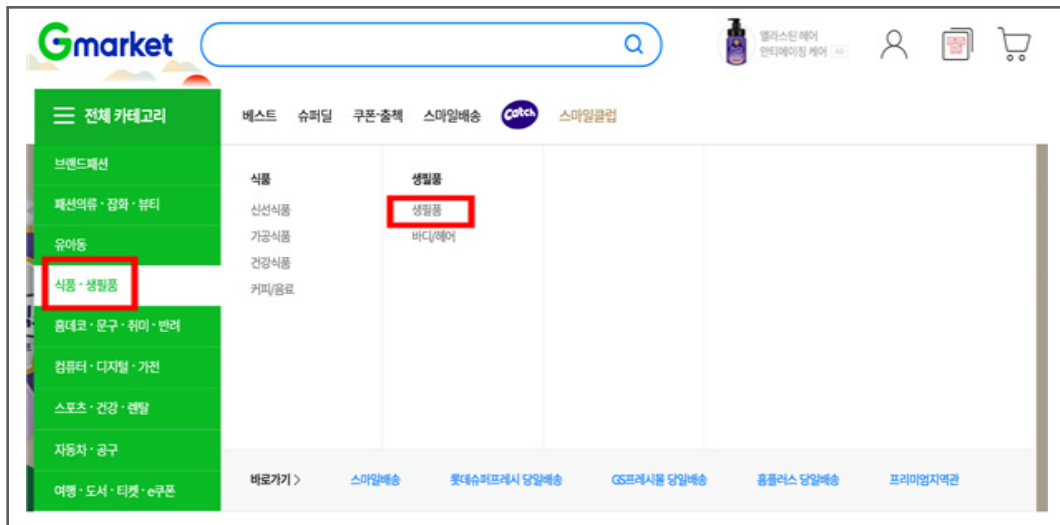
Gmarket

엘라스틴 헤어 안티에이징 케어 AD

전체 카테고리

베스트 슈퍼딜 쿠폰·출첵 스마일배송 Catch 스마일클럽

브랜드패션
패션의류 · 잡화 · 뷰티
유아동
식품 · 생필품
홈데코 · 문구 · 취미 · 반려
컴퓨터 · 디지털 · 가전
스포츠 · 건강 · 렌탈
자동차 · 공구
여행 · 도서 · 티켓 · e쿠폰

식품
신선식품
가공식품
건강식품
커피/음료

생필품
생필품
바디/헤어

바로가기 > 스마일배송 롯데슈퍼프레시 당일배송 GS프레시몰 당일배송 홈플러스 당일배송 프리미엄지역관